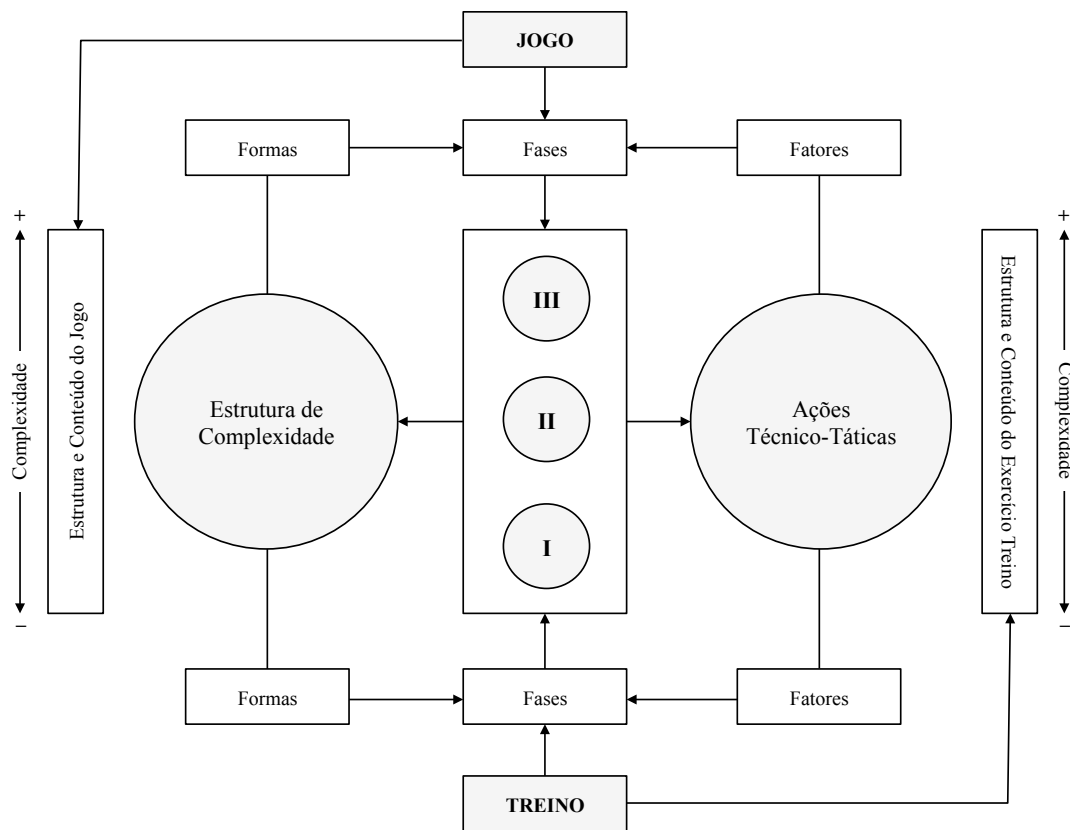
JOGO

Formas

Fases

Fatores

+

Complexidade

−

Estrutura e Conteúdo do Jogo

Estrutura de Complexidade

III

II

I

Ações Técnico-Táticas

Estrutura e Conteúdo do Exercício Treino

+

Complexidade

−

Formas

Fases

Fatores

TREINO